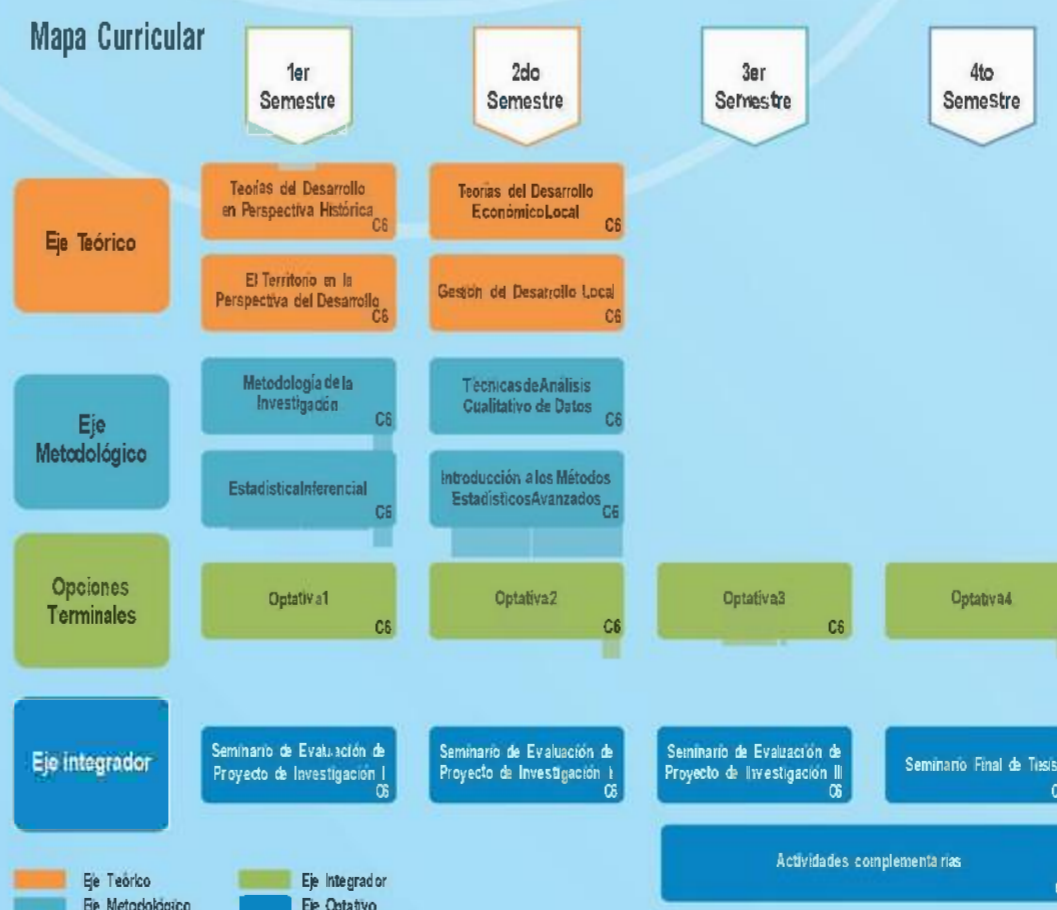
Mapa Curricular

1er Semestre

2do Semestre

3er Semestre

4to Semestre

Eje Teórico

Teorías del Desarrollo en Perspectiva Histórica C6

Teorías del Desarrollo EconómicoLocal C6

El Territorio en la Perspectiva del Desarrollo C6

Gestión del Desarrollo Local C6

Eje Metodológico

Metodología de la Investigación C6

TécnicasdeAnálisis Cualitativo de Datos C6

EstadísticaInferencial C6

Introducción a los Métodos EstadísticosAvanzados C6

Opciones Terminales

Optativa1 C6

Optativa2 C6

Optativa3 C6

Optativa4

Eje integrador

Seminario de Evaluación de Proyecto de Investigación I C6

Seminario de Evaluación de Proyecto de Investigación I C6

Seminario de Evaluación de Proyecto de Investigación III C6

Seminario Final de Tesis C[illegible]

Actividades complementarias

Eje Teórico

Eje Integrador

Eje Metodológico

Eje Optativo